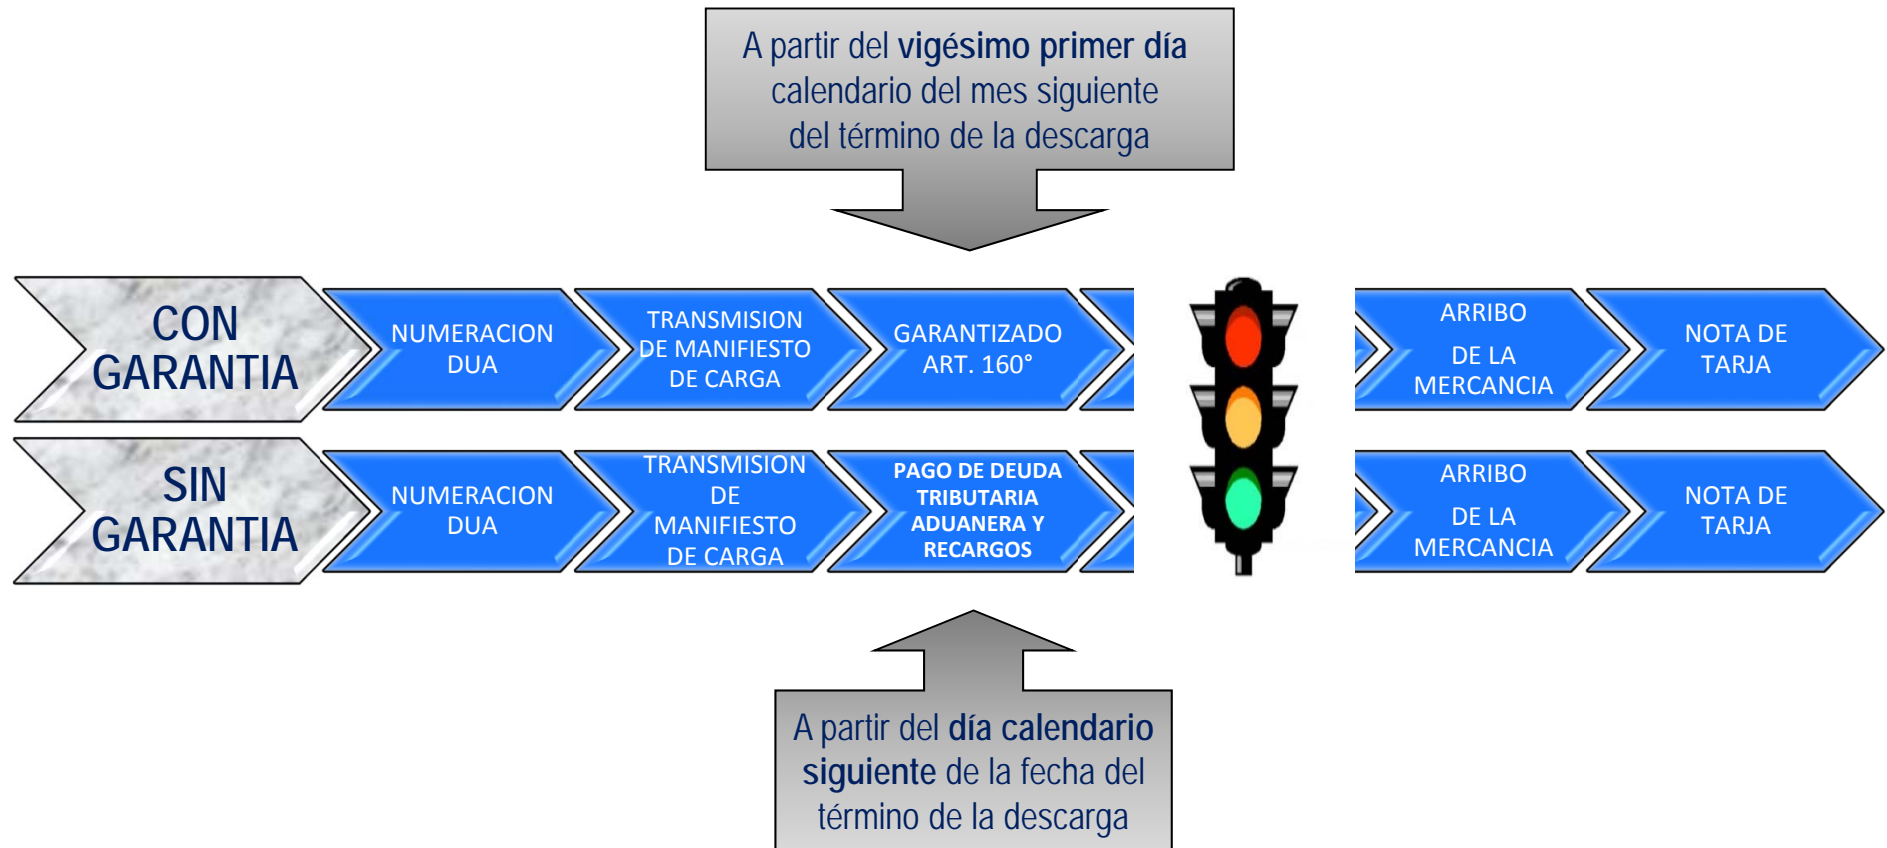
A partir del **vigésimo primer día** calendario del mes siguiente del término de la descarga

CON GARANTIA

NUMERACION DUA

TRANSMISION DE MANIFIESTO DE CARGA

GARANTIZADO ART. 160°

ARRIBO DE LA MERCANCIA

NOTA DE TARJA

SIN GARANTIA

NUMERACION DUA

TRANSMISION DE MANIFIESTO DE CARGA

PAGO DE DEUDA TRIBUTARIA ADUANERA Y RECARGOS

ARRIBO DE LA MERCANCIA

NOTA DE TARJA

A partir del **día calendario siguiente** de la fecha del término de la descarga